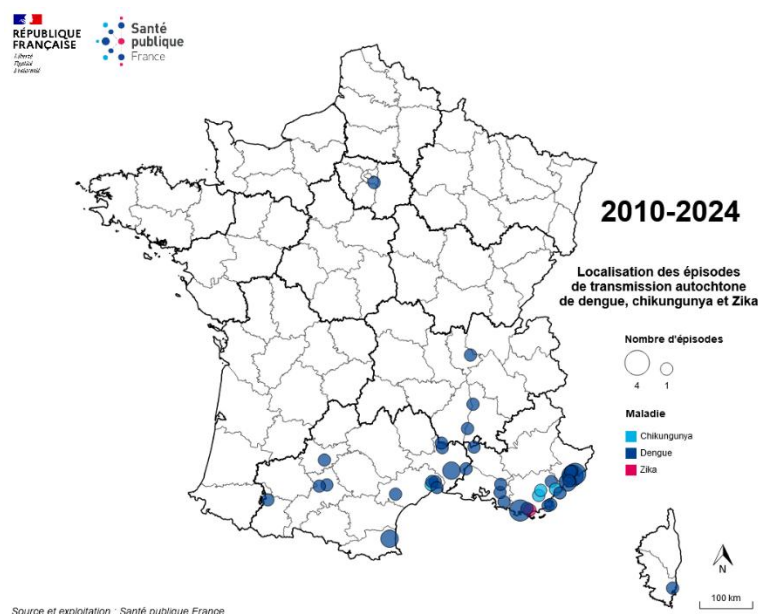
RÉPUBLIQUE FRANÇAISE
Liberté
Égalité
Fraternité

Santé publique France

2010-2024

Localisation des épisodes de transmission autochtone de dengue, chikungunya et Zika

Nombre d'épisodes
4
1

Maladie
Chikungunya
Dengue
Zika

N

100 km

Source et exploitation : Santé publique France